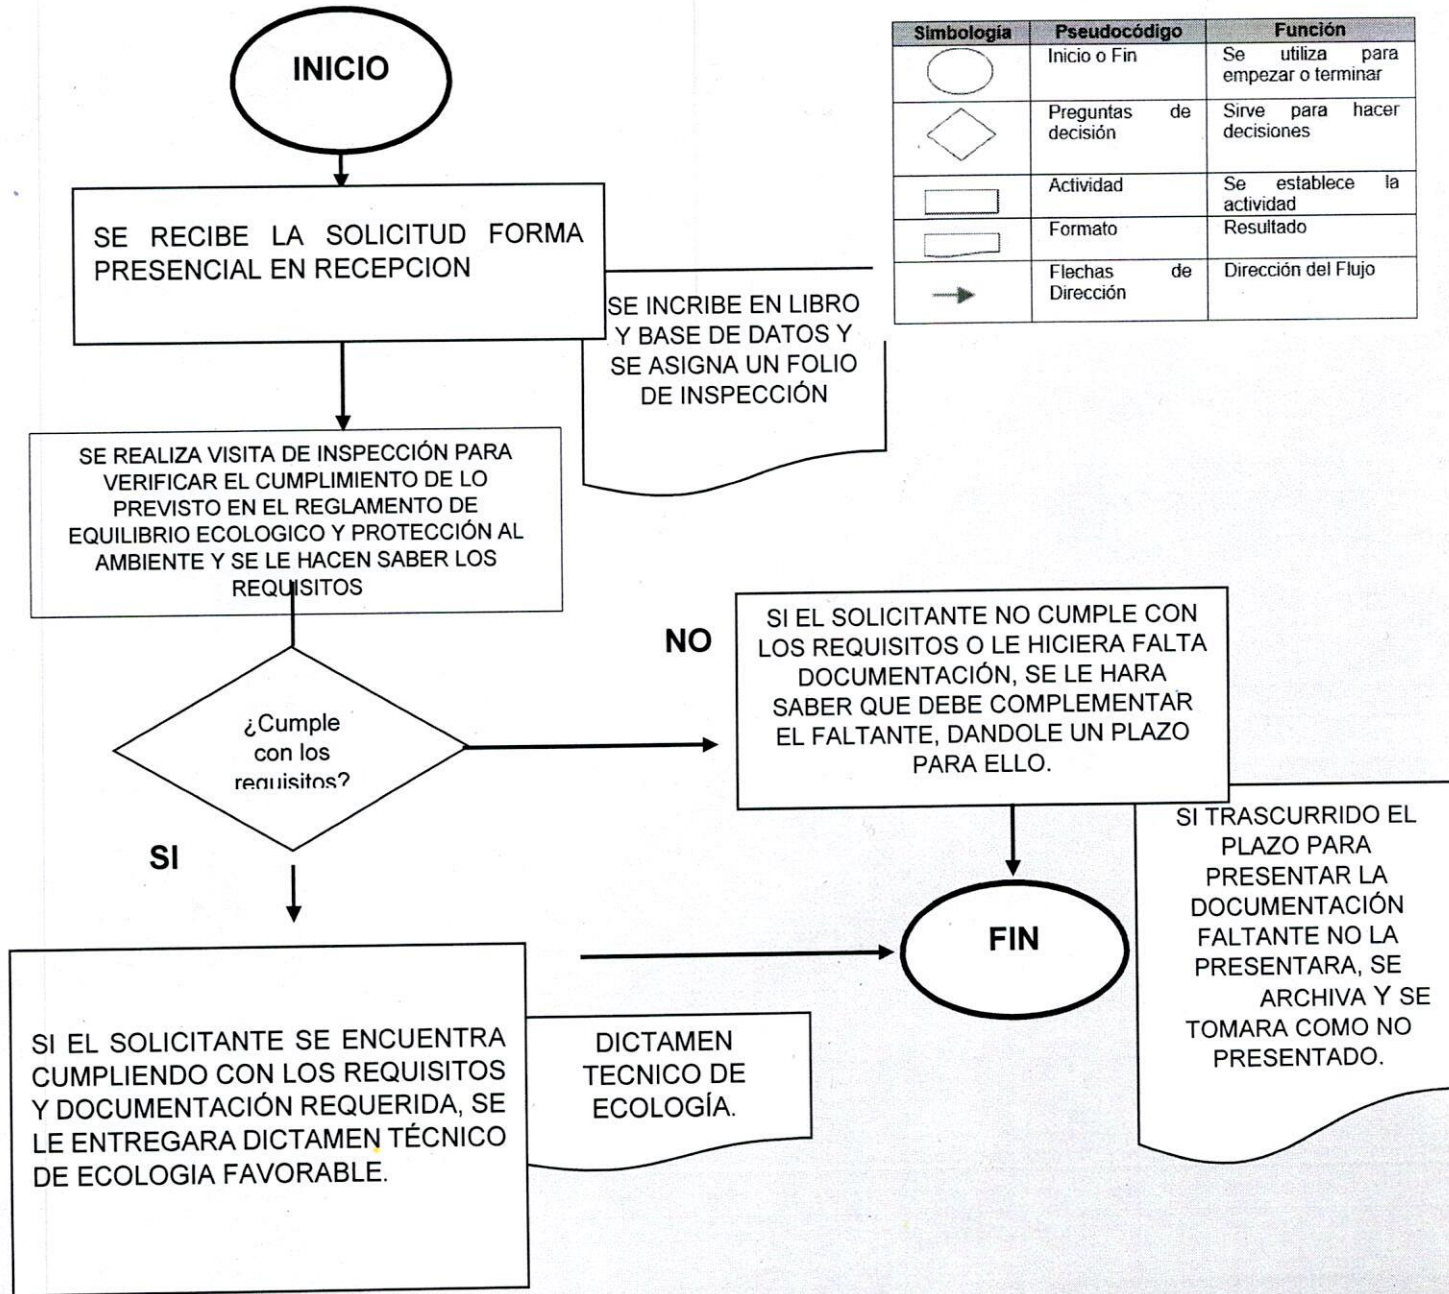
| Simbología | Pseudocódigo | Función |
|---|---|---|
| | Inicio o Fin | Se utiliza para empezar o terminar |
| | Preguntas de decisión | Sirve para hacer decisiones |
| | Actividad | Se establece la actividad |
| | Formato | Resultado |
| | Flechas de Dirección | Dirección del Flujo |

INICIO

SE RECIBE LA SOLICITUD FORMA PRESENCIAL EN RECEPCION

SE INCRIBE EN LIBRO Y BASE DE DATOS Y SE ASIGNA UN FOLIO DE INSPECCIÓN

SE REALIZA VISITA DE INSPECCIÓN PARA VERIFICAR EL CUMPLIMIENTO DE LO PREVISTO EN EL REGLAMENTO DE EQUILIBRIO ECOLOGICO Y PROTECCIÓN AL AMBIENTE Y SE LE HACEN SABER LOS REQUISITOS

¿Cumple con los requisitos?

NO

SI EL SOLICITANTE NO CUMPLE CON LOS REQUISITOS O LE HICIERA FALTA DOCUMENTACIÓN, SE LE HARA SABER QUE DEBE COMPLEMENTAR EL FALTANTE, DANDOLE UN PLAZO PARA ELLO.

SI TRASCURRIDO EL PLAZO PARA PRESENTAR LA DOCUMENTACIÓN FALTANTE NO LA PRESENTARA, SE ARCHIVA Y SE TOMARA COMO NO PRESENTADO.

SI

FIN

SI EL SOLICITANTE SE ENCUENTRA CUMPLIENDO CON LOS REQUISITOS Y DOCUMENTACIÓN REQUERIDA, SE LE ENTREGARA DICTAMEN TÉCNICO DE ECOLOGIA FAVORABLE.

DICTAMEN TECNICO DE ECOLOGÍA.